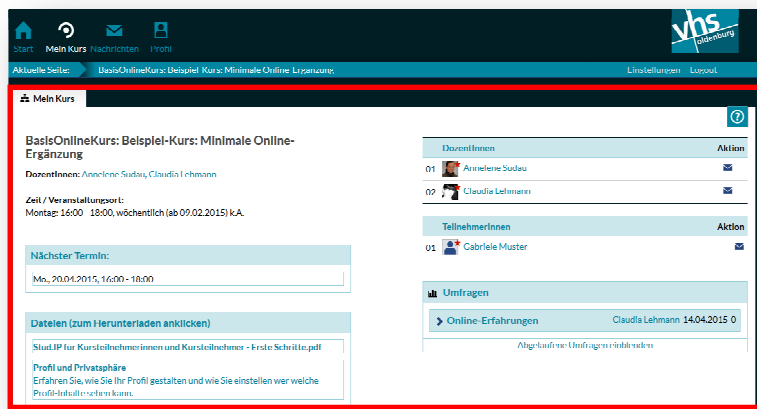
Start Mein Kurs Nachrichten Profil

vhs oldenburg

Aktuelle Seite: BasisOnlineKurs: Beispiel-Kurs: Minimale Online-Ergänzung

Einstellungen Logout

Mein Kurs

?

BasisOnlineKurs: Beispiel-Kurs: Minimale Online-Ergänzung

DozentInnen: Anneliene Sudau, Claudia Lehmann

Zeit / Veranstaltungsort:
Montag: 16:00 - 18:00, wöchentlich (ab 09.02.2015) k.A.

Nächster Termin:

Mo., 20.04.2015, 16:00 - 18:00

Dateien (zum Herunterladen anklicken)

Stud.IP für Kursteilnehmerinnen und Kursteilnehmer - Erste Schritte.pdf

Profil und Privatsphäre
Erfahren Sie, wie Sie Ihr Profil gestalten und wie Sie einstellen wer welche Profil-Inhalte sehen kann.

| DozentInnen | | Aktion |
|---|---|---|
| 01 | Anneliene Sudau | |
| 02 | Claudia Lehmann | |

| TeilnehmerInnen | | Aktion |
|---|---|---|
| 01 | Gabriele Muster | |

Umfragen

Online-Erfahrungen Claudia Lehmann 14.04.2015 0

Abgelaufene Umfragen einblenden